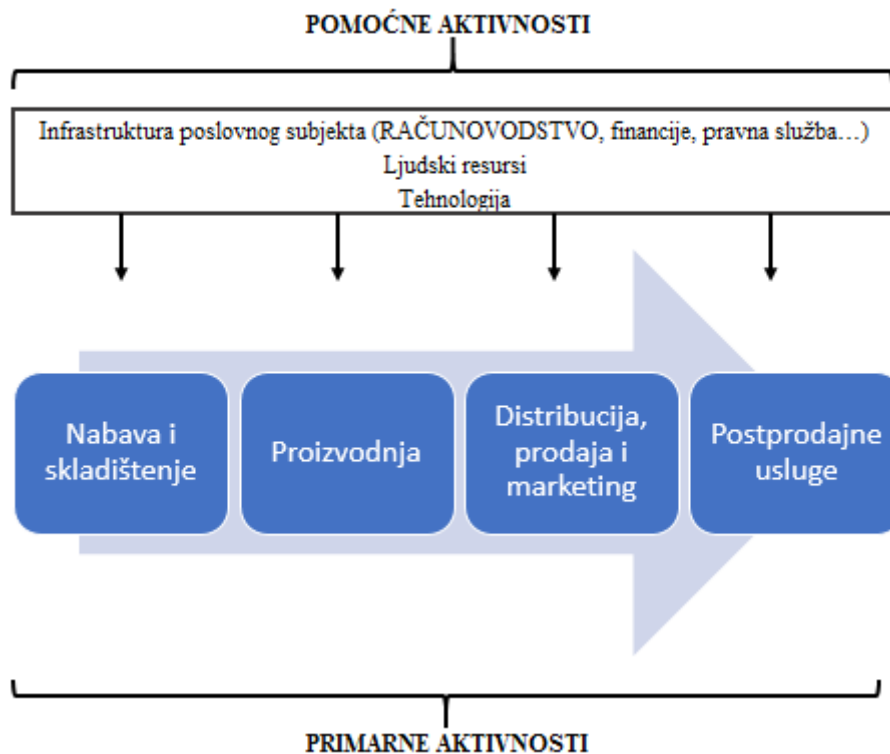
POMOĆNE AKTIVNOSTI

Infrastruktura poslovnog subjekta (RAČUNOVODSTVO, financije, pravna služba…)
Ljudski resursi
Tehnologija

Nabava i skladištenje

Proizvodnja

Distribucija, prodaja i marketing

Postprodajne usluge

PRIMARNE AKTIVNOSTI